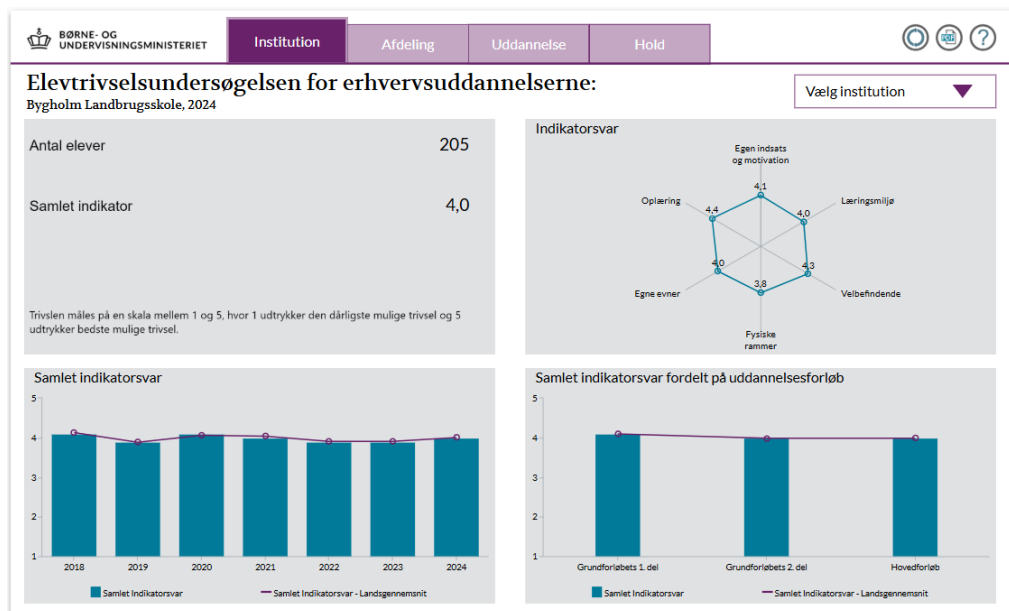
BØRNE- OG UNDERVISNINGSMINISTERIET

Institution | Afdeling | Uddannelse | Hold

Elevtrivselsundersøgelsen for erhvervsuddannelserne:
Bygholm Landbrugsskole, 2024

Vælg institution

Antal elever 205

Samlet indikator 4,0

Trivslen måles på en skala mellem 1 og 5, hvor 1 udtrykker den dårligste mulige trivsel og 5 udtrykker bedste mulige trivsel.

Indikatorsvar

Egen indsats og motivation
4,1
Læringsmiljø
4,0
Velbefindende
4,3
Fysiske rammer
3,8
Egne evner
4,0
Oplæring
4,4

Samlet indikatorsvar

5
4
3
2
1
2018 2019 2020 2021 2022 2023 2024

Samlet Indikatorsvar
Samlet Indikatorsvar - Landsgennemsnit

Samlet indikatorsvar fordelt på uddannelsesforløb

5
4
3
2
1
Grundforløbets 1. del
Grundforløbets 2. del
Hovedforløb

Samlet Indikatorsvar
Samlet Indikatorsvar - Landsgennemsnit